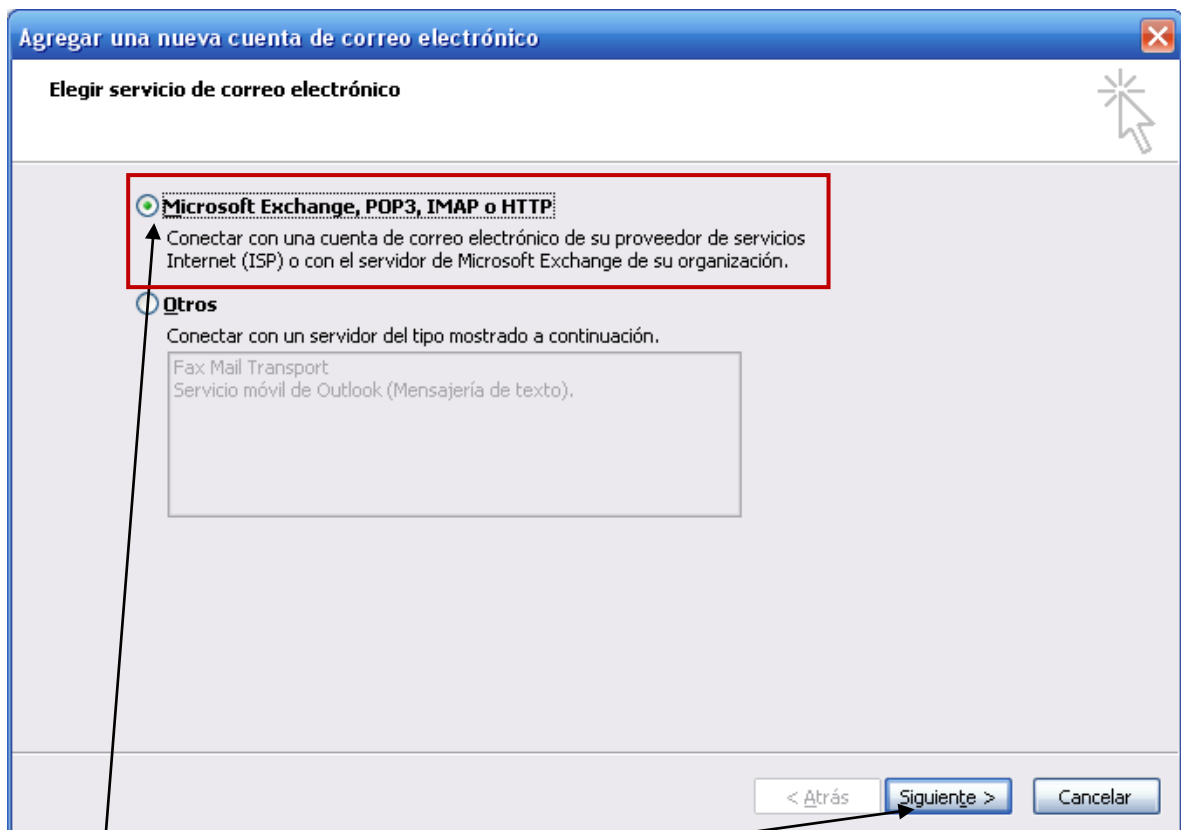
Agregar una nueva cuenta de correo electrónico

Elegir servicio de correo electrónico

Microsoft Exchange, POP3, IMAP o HTTP

Conectar con una cuenta de correo electrónico de su proveedor de servicios Internet (ISP) o con el servidor de Microsoft Exchange de su organización.

Otros

Conectar con un servidor del tipo mostrado a continuación.

Fax Mail Transport
Servicio móvil de Outlook (Mensajería de texto).

< Atrás | Siguiente > | Cancelar